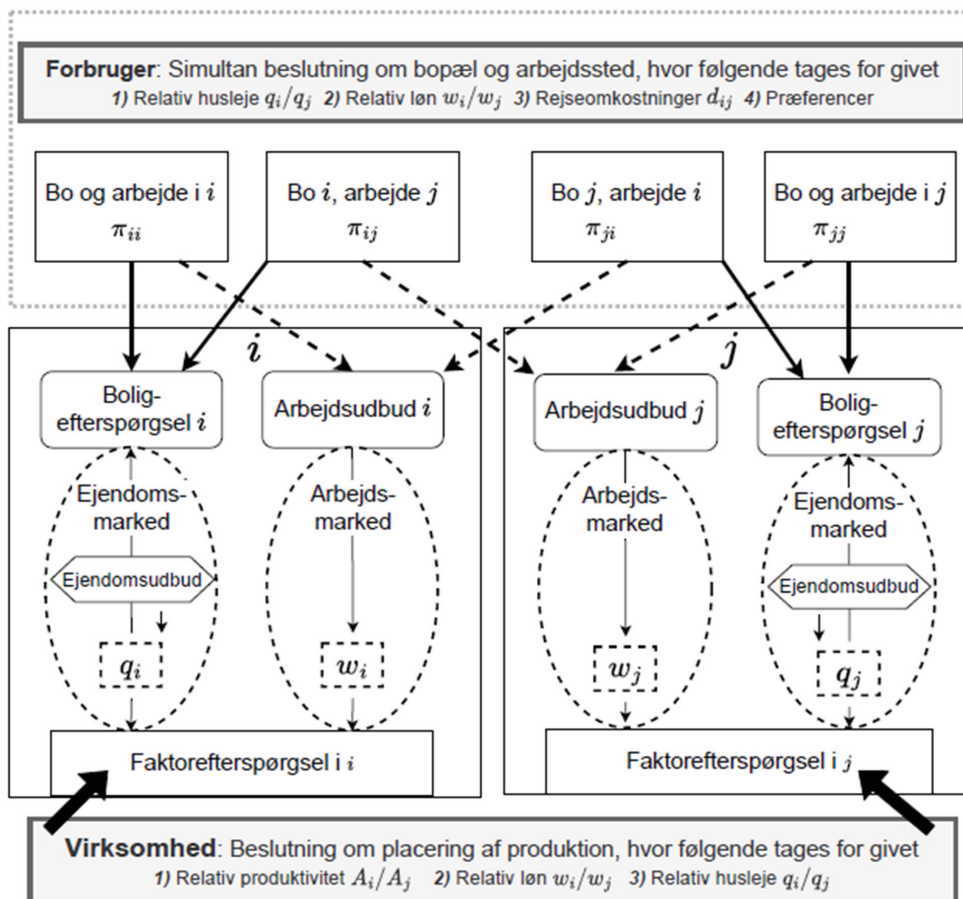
**Forbruger**: Simultan beslutning om bopæl og arbejdssted, hvor følgende tages for givet
*1)* Relativ husleje $q_i/q_j$ *2)* Relativ løn $w_i/w_j$ *3)* Rejseomkostninger $d_{ij}$ *4)* Præferencer

Bo og arbejde i $i$
$\pi_{ii}$

Bo $i$, arbejde $j$
$\pi_{ij}$

Bo $j$, arbejde $i$
$\pi_{ji}$

Bo og arbejde i $j$
$\pi_{jj}$

$i$

Boligefterspørgsel $i$

Arbejdsudbud $i$

Ejendomsmarked

Ejendomsudbud

$q_i$

Arbejdsmarked

$w_i$

Faktorefterspørgsel i $i$

$j$

Arbejdsudbud $j$

Boligefterspørgsel $j$

Arbejdsmarked

$w_j$

Ejendomsmarked

Ejendomsudbud

$q_j$

Faktorefterspørgsel i $j$

**Virksomhed**: Beslutning om placering af produktion, hvor følgende tages for givet
*1)* Relativ produktivitet $A_i/A_j$ *2)* Relativ løn $w_i/w_j$ *3)* Relativ husleje $q_i/q_j$